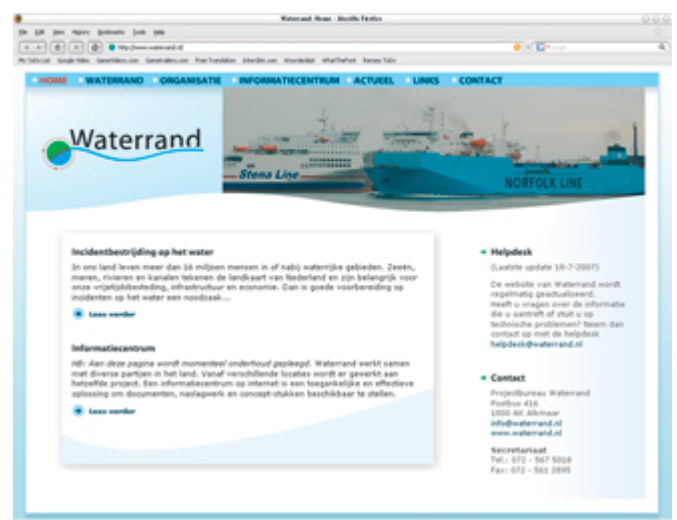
Waterrand: Home - Mozilla Firefox

File Edit View History Bookmarks Tools Help

http://www.waterrand.nl/

My ToDo List Google Video GameVideos.com Gametrailers.com Free Translation InterSkit.com Woordenlijst WhatTheFont Kenzes ToDo

HOME WATERRAND ORGANISATIE INFORMATIECENTRUM ACTUEEL LINKS CONTACT

Waterrand

Stena Line

NORFOLK LINE

Incidentbestrijding op het water

In ons land leven meer dan 16 miljoen mensen in of nabij waterrijke gebieden. Zeeën, meren, rivieren en kanalen tekenen de landkaart van Nederland en zijn belangrijk voor onze vrijetijdsbesteding, infrastructuur en economie. Dan is goede voorbereiding op incidenten op het water een noodzaak...

Lees verder

Informatiecentrum

NB: Aan deze pagina wordt momenteel onderhoud gepleegd. Waterrand werkt samen met diverse partijen in het land. Vanaf verschillende locaties wordt er gewerkt aan hetzelfde project. Een informatiecentrum op internet is een toegankelijke en effectieve oplossing om documenten, naslagwerk en concept-stukken beschikbaar te stellen.

Lees verder

Helpdesk

(Laatste update 18-7-2007)

De website van Waterrand wordt regelmatig geactualiseerd. Heeft u vragen over de informatie die u aantreft of stuit u op technische problemen? Neem dan contact op met de helpdesk helpdesk@waterrand.nl

Contact

Projectbureau Waterrand
Postbus 416
1800 AK Alkmaar
info@waterrand.nl
www.waterrand.nl

Secretariaat
Tel.: 072 - 567 5018
Fax: 072 - 561 2895